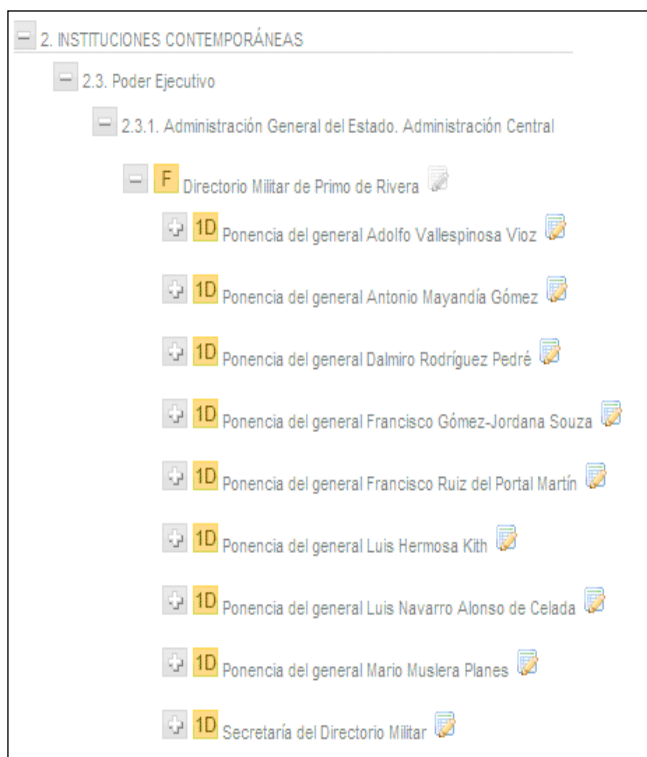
2. INSTITUCIONES CONTEMPORÁNEAS

2.3. Poder Ejecutivo

2.3.1. Administración General del Estado. Administración Central

F Directorio Militar de Primo de Rivera

1D Ponencia del general Adolfo Vallespinosa Vioz

1D Ponencia del general Antonio Mayandía Gómez

1D Ponencia del general Dalmiro Rodríguez Pedré

1D Ponencia del general Francisco Gómez-Jordana Souza

1D Ponencia del general Francisco Ruiz del Portal Martín

1D Ponencia del general Luis Hermosa Kith

1D Ponencia del general Luis Navarro Alonso de Celada

1D Ponencia del general Mario Muslera Planes

1D Secretaría del Directorio Militar